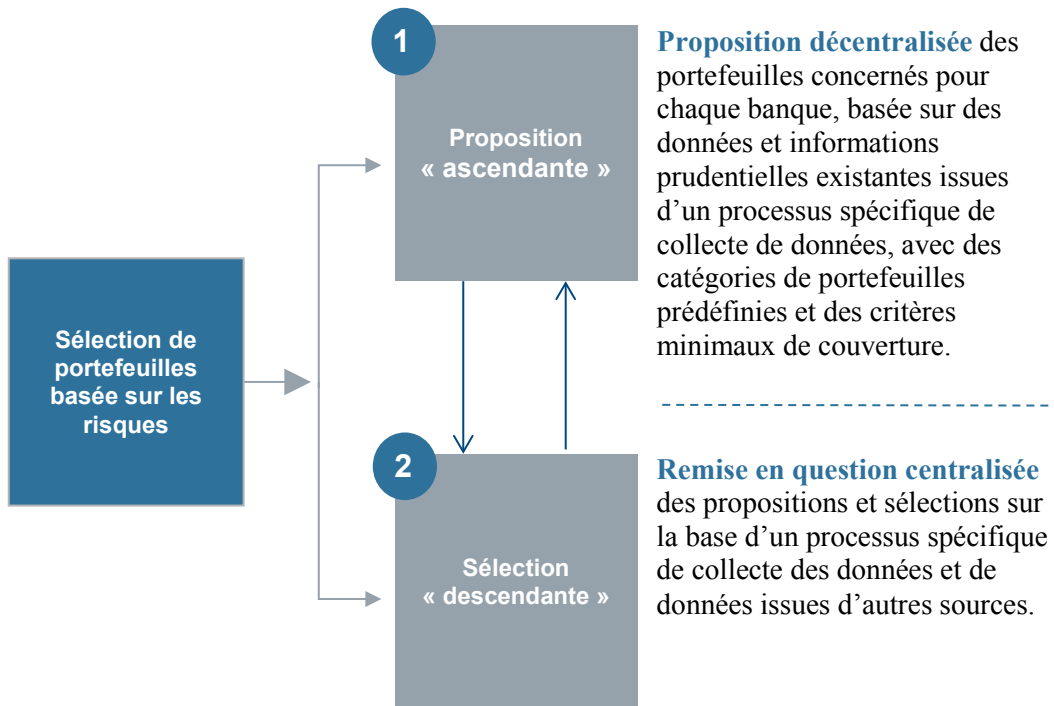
Sélection de portefeuilles basée sur les risques

1

Proposition « ascendante »

Proposition décentralisée des portefeuilles concernés pour chaque banque, basée sur des données et informations prudentielles existantes issues d'un processus spécifique de collecte de données, avec des catégories de portefeuilles prédéfinies et des critères minimaux de couverture.

2

Sélection « descendante »

Remise en question centralisée des propositions et sélections sur la base d'un processus spécifique de collecte des données et de données issues d'autres sources.